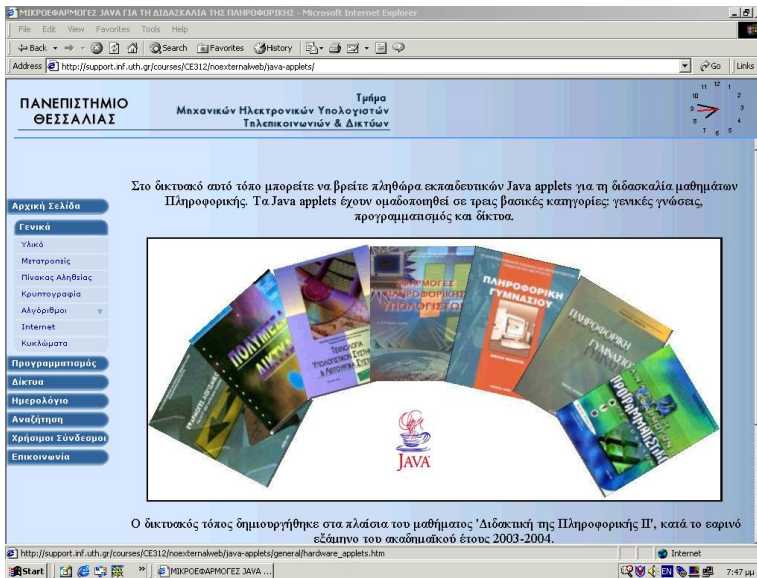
ΜΙΚΡΟΕΦΑΡΜΟΓΕΣ JAVA ΓΙΑ ΤΗ ΔΙΔΑΣΚΑΛΙΑ ΤΗΣ ΠΛΗΡΟΦΟΡΙΚΗΣ - Microsoft Internet Explorer

File Edit View Favorites Tools Help

Back Search Favorites History

Address http://support.inf.uth.gr/courses/CE312/noexternalweb/java-applets/ Go Links

ΠΑΝΕΠΙΣΤΗΜΙΟ ΘΕΣΣΑΛΙΑΣ

Τμήμα Μηχανικών Ηλεκτρονικών Υπολογιστών Τηλεπικοινωνιών & Δικτύων

Αρχική Σελίδα
Γενικά
Υλικό
Μετατροπείς
Πίνακας Αληθείας
Κρυπτογραφία
Αλγόριθμοι
Internet
Κυκλώματα
Προγραμματισμός
Δίκτυα
Ημερολόγιο
Αναζήτηση
Χρήσιμοι Σύνδεσμοι
Επικοινωνία

Στο δικτυακό αυτό τόπο μπορείτε να βρείτε πληθώρα εκπαιδευτικών Java applets για τη διδασκαλία μαθημάτων Πληροφορικής. Τα Java applets έχουν ομαδοποιηθεί σε τρεις βασικές κατηγορίες: γενικές γνώσεις, προγραμματισμός και δίκτυα.

ΠΛΗΡΟΦΟΡΙΚΗ ΓΥΜΝΑΣΙΟΥ

JAVA

Ο δικτυακός τόπος δημιουργήθηκε στα πλαίσια του μαθήματος 'Διδακτική της Πληροφορικής ΙΙ', κατά το εαρινό εξάμηνο του ακαδημαϊκού έτους 2003-2004.

http://support.inf.uth.gr/courses/CE312/noexternalweb/java-applets/general/hardware_applets.htm

Internet

Start ΜΙΚΡΟΕΦΑΡΜΟΓΕΣ JAVA ... 7:47 μμ